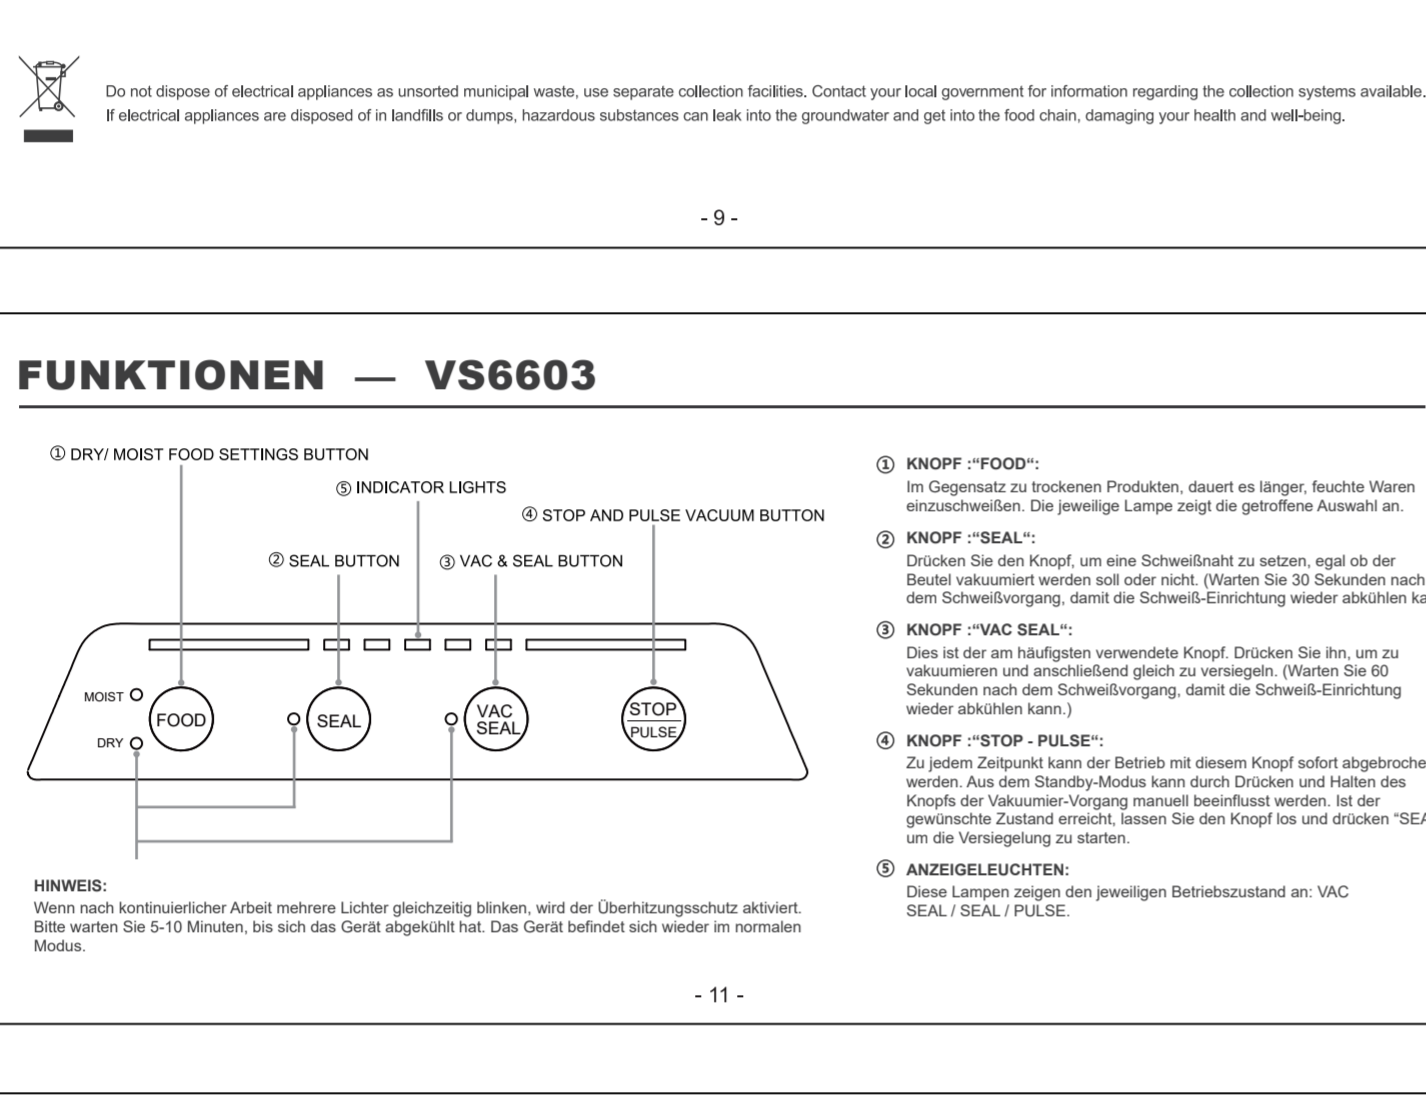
Do not dispose of electrical appliances as unsorted municipal waste, use separate collection facilities. Contact your local government for information regarding the collection systems available. If electrical appliances are disposed of in landfills or dumps, hazardous substances can leak into the groundwater and get into the food chain, damaging your health and well-being.

- 9 -

FUNKTIONEN — VS6603

① DRY/ MOIST FOOD SETTINGS BUTTON

⑤ INDICATOR LIGHTS

④ STOP AND PULSE VACUUM BUTTON

② SEAL BUTTON

③ VAC & SEAL BUTTON

MOIST

DRY

FOOD

SEAL

VAC SEAL

STOP

PULSE

HINWEIS:
Wenn nach kontinuierlicher Arbeit mehrere Lichter gleichzeitig blinken, wird der Überhitzungsschutz aktiviert. Bitte warten Sie 5-10 Minuten, bis sich das Gerät abgekühlt hat. Das Gerät befindet sich wieder im normalen Modus.

① KNOPF :“FOOD“:
Im Gegensatz zu trockenen Produkten, dauert es länger, feuchte Waren einzuschweißen. Die jeweilige Lampe zeigt die getroffene Auswahl an.

② KNOPF :“SEAL“:
Drücken Sie den Knopf, um eine Schweißnaht zu setzen, egal ob der Beutel vakuumiert werden soll oder nicht. (Warten Sie 30 Sekunden nach dem Schweißvorgang, damit die Schweiß-Einrichtung wieder abkühlen ka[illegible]

③ KNOPF :“VAC SEAL“:
Dies ist der am häufigsten verwendete Knopf. Drücken Sie ihn, um zu vakuumieren und anschließend gleich zu versiegeln. (Warten Sie 60 Sekunden nach dem Schweißvorgang, damit die Schweiß-Einrichtung wieder abkühlen kann.)

④ KNOPF :“STOP - PULSE“:
Zu jedem Zeitpunkt kann der Betrieb mit diesem Knopf sofort abgebroche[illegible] werden. Aus dem Standby-Modus kann durch Drücken und Halten des Knopfs der Vakuumier-Vorgang manuell beeinflusst werden. Ist der gewünschte Zustand erreicht, lassen Sie den Knopf los und drücken “SEA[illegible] um die Versiegelung zu starten.

⑤ ANZEIGELEUCHTEN:
Diese Lampen zeigen den jeweiligen Betriebszustand an: VAC SEAL / SEAL / PULSE.

- 11 -